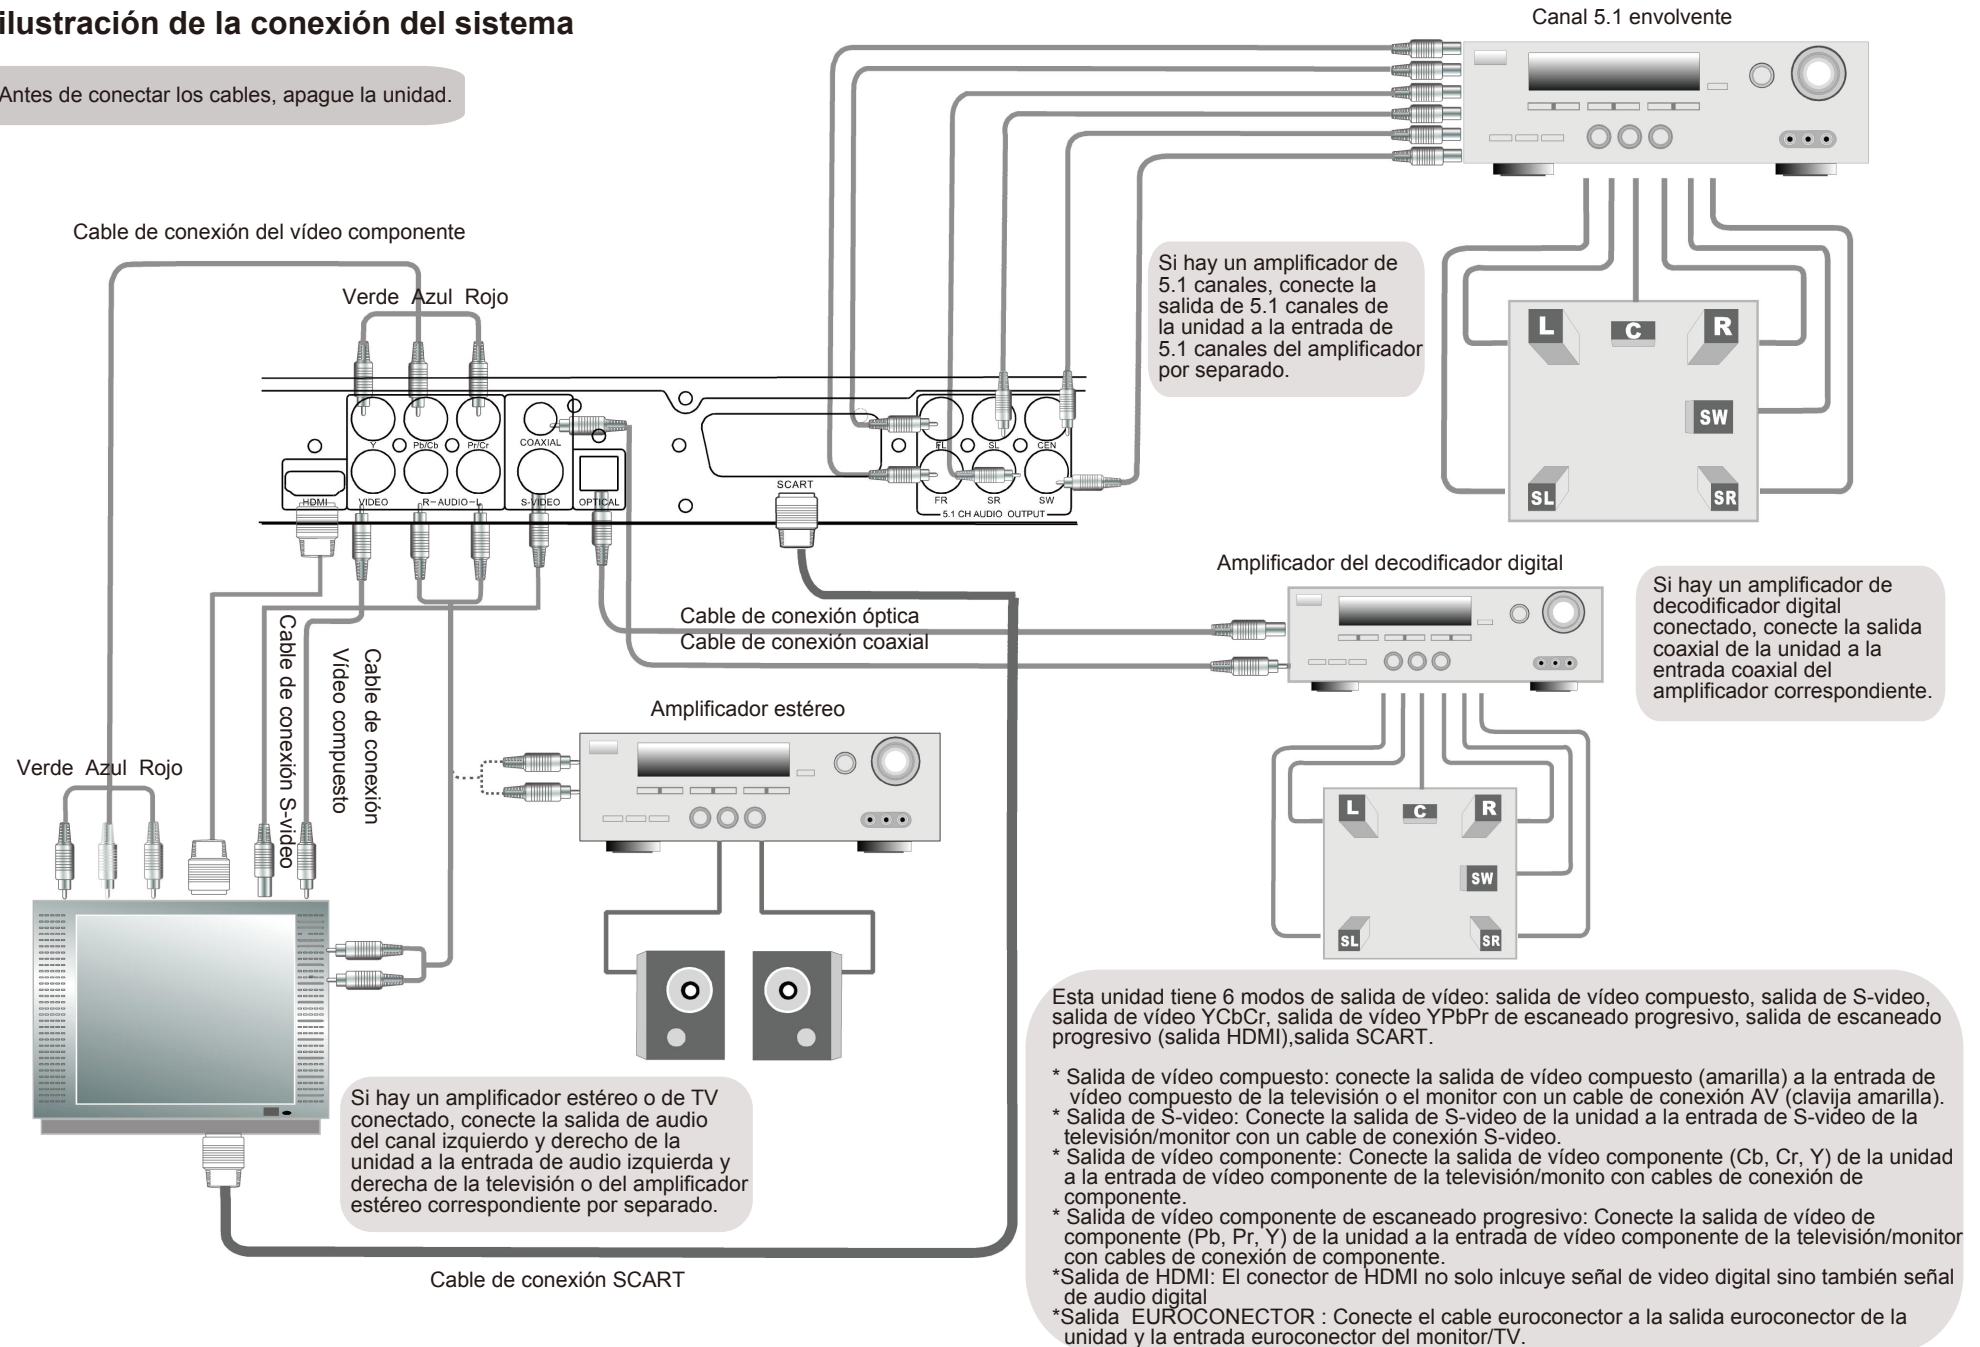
ilustración de la conexión del sistema

Antes de conectar los cables, apague la unidad.

Canal 5.1 envolvente

Cable de conexión del vídeo componente

Verde Azul Rojo

Si hay un amplificador de 5.1 canales, conecte la salida de 5.1 canales de la unidad a la entrada de 5.1 canales del amplificador por separado.

L C R SW SL SR

Y Pb/Cb Pr/Cr COAXIAL HDMI VIDEO R-AUDIO-L S-VIDEO OPTICAL SCART FL SL CEN FR SR SW 5.1 CH AUDIO OUTPUT

Amplificador del decodificador digital

Si hay un amplificador de decodificador digital conectado, conecte la salida coaxial de la unidad a la entrada coaxial del amplificador correspondiente.

Cable de conexión óptica
Cable de conexión coaxial

Cable de conexión S-video

Cable de conexión Vídeo compuesto

Amplificador estéreo

Verde Azul Rojo

L C R SW SL SR

Si hay un amplificador estéreo o de TV conectado, conecte la salida de audio del canal izquierdo y derecho de la unidad a la entrada de audio izquierda y derecha de la televisión o del amplificador estéreo correspondiente por separado.

Cable de conexión SCART

Esta unidad tiene 6 modos de salida de vídeo: salida de vídeo compuesto, salida de S-video, salida de vídeo YCbCr, salida de vídeo YPbPr de escaneado progresivo, salida de escaneado progresivo (salida HDMI),salida SCART.

* Salida de vídeo compuesto: conecte la salida de vídeo compuesto (amarilla) a la entrada de vídeo compuesto de la televisión o el monitor con un cable de conexión AV (clavija amarilla).
* Salida de S-video: Conecte la salida de S-video de la unidad a la entrada de S-video de la televisión/monitor con un cable de conexión S-video.
* Salida de vídeo componente: Conecte la salida de vídeo componente (Cb, Cr, Y) de la unidad a la entrada de vídeo componente de la televisión/monito con cables de conexión de componente.
* Salida de vídeo componente de escaneado progresivo: Conecte la salida de vídeo de componente (Pb, Pr, Y) de la unidad a la entrada de vídeo componente de la televisión/monitor con cables de conexión de componente.
*Salida de HDMI: El conector de HDMI no solo inlcuye señal de video digital sino también señal de audio digital
*Salida EUROCONECTOR : Conecte el cable euroconector a la salida euroconector de la unidad y la entrada euroconector del monitor/TV.